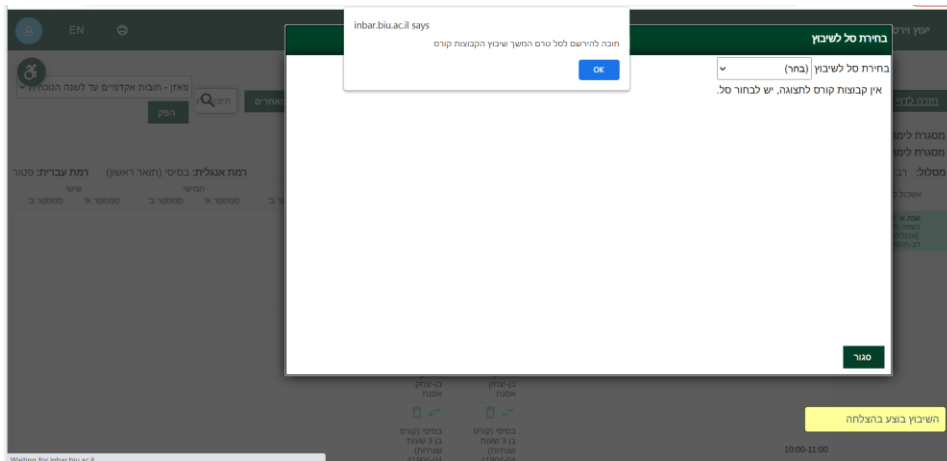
inbar.biu.ac.il says
חובה להירשם לסל טרם המשך שיבוץ הקבוצות קורס
OK

EN

בחירת סל לשיבוץ
בחירת סל לשיבוץ (בחר)
אין קבוצות קורס לתצוגה, יש לבחור סל.
סגור

מאזן - חובות אקדמיים עד לשנה הנוכחית
הפק

רמת אנגלית: בסיסי (תואר ראשון) רמת עברית: פטור
חמישי
שישי
סמסטר א׳ סמסטר ב׳ סמסטר א׳ סמסטר ב׳

יעוץ ו
מסגרת לימ
מסגרת לימ
מסלול:

השיבוץ בוצע בהצלחה
10:00-11:00

בן-צבוק
בסיסי (קורס
בן 3 שעות
שנתיות)

Waiting for inbar.biu.ac.il...